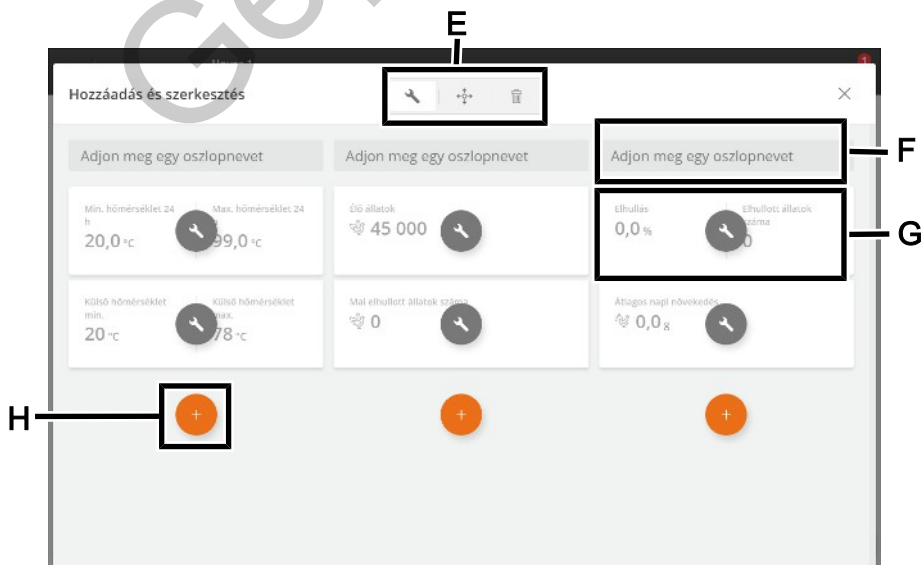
E

Hozzáadás és szerkesztés

Adjon meg egy oszlopnevet

Adjon meg egy oszlopnevet

Adjon meg egy oszlopnevet

F

Min. hőmérséklet 24 h
20,0 °C

Max. hőmérséklet 24 h
99,0 °C

Élő állatok
45 000

Elhullás
0,0 %

Elhullott állatok száma
0

G

Külső hőmérséklet min.
20 °C

Külső hőmérséklet max.
78 °C

Mai elhullott állatok száma
0

Átlagos napi növekedés
0,0 g

H

+

+

+